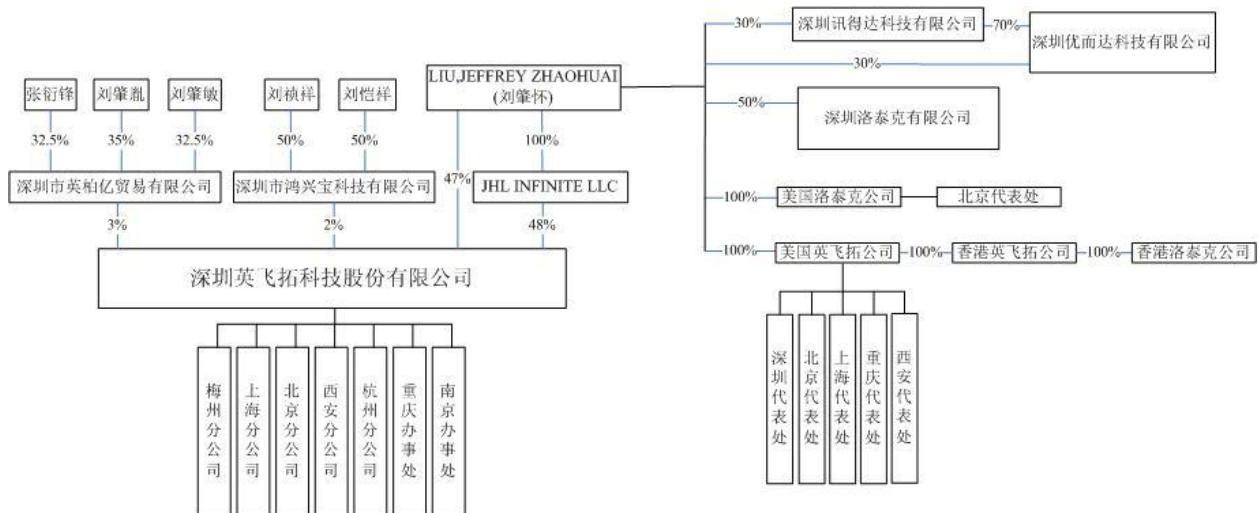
张衍锋
刘肇胤
刘肇敏
32.5%
35%
32.5%
深圳市英柏亿贸易有限公司
3%

刘祯祥
刘恺祥
50%
50%
深圳市鸿兴宝科技有限公司
2%

LIU,JEFFREY ZHAOHUAI
(刘肇怀)
47%
100%
JHL INFINITE LLC
48%

深圳英飞拓科技股份有限公司

梅州分公司
上海分公司
北京分公司
西安分公司
杭州分公司
重庆办事处
南京办事处

30%
深圳讯得达科技有限公司
70%
深圳优而达科技有限公司
30%
50%
深圳洛泰克有限公司
100%
美国洛泰克公司
北京代表处
100%
美国英飞拓公司
100%
香港英飞拓公司
100%
香港洛泰克公司

深圳代表处
北京代表处
上海代表处
重庆代表处
西安代表处